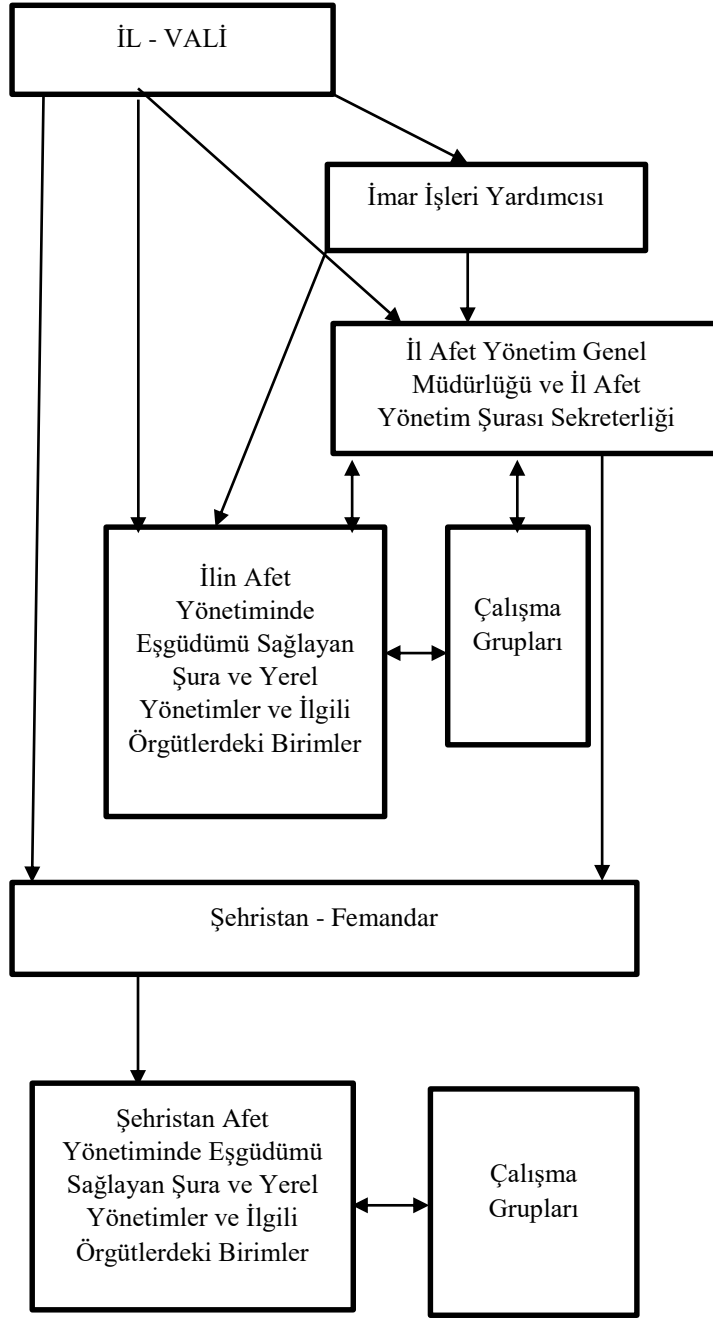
İL - VALİ

İmar İşleri Yardımcısı

İl Afet Yönetim Genel Müdürlüğü ve İl Afet Yönetim Şurası Sekreterliği

İlin Afet Yönetiminde Eşgüdümü Sağlayan Şura ve Yerel Yönetimler ve İlgili Örgütlerdeki Birimler

Çalışma Grupları

Şehristan - Femandar

Şehristan Afet Yönetiminde Eşgüdümü Sağlayan Şura ve Yerel Yönetimler ve İlgili Örgütlerdeki Birimler

Çalışma Grupları